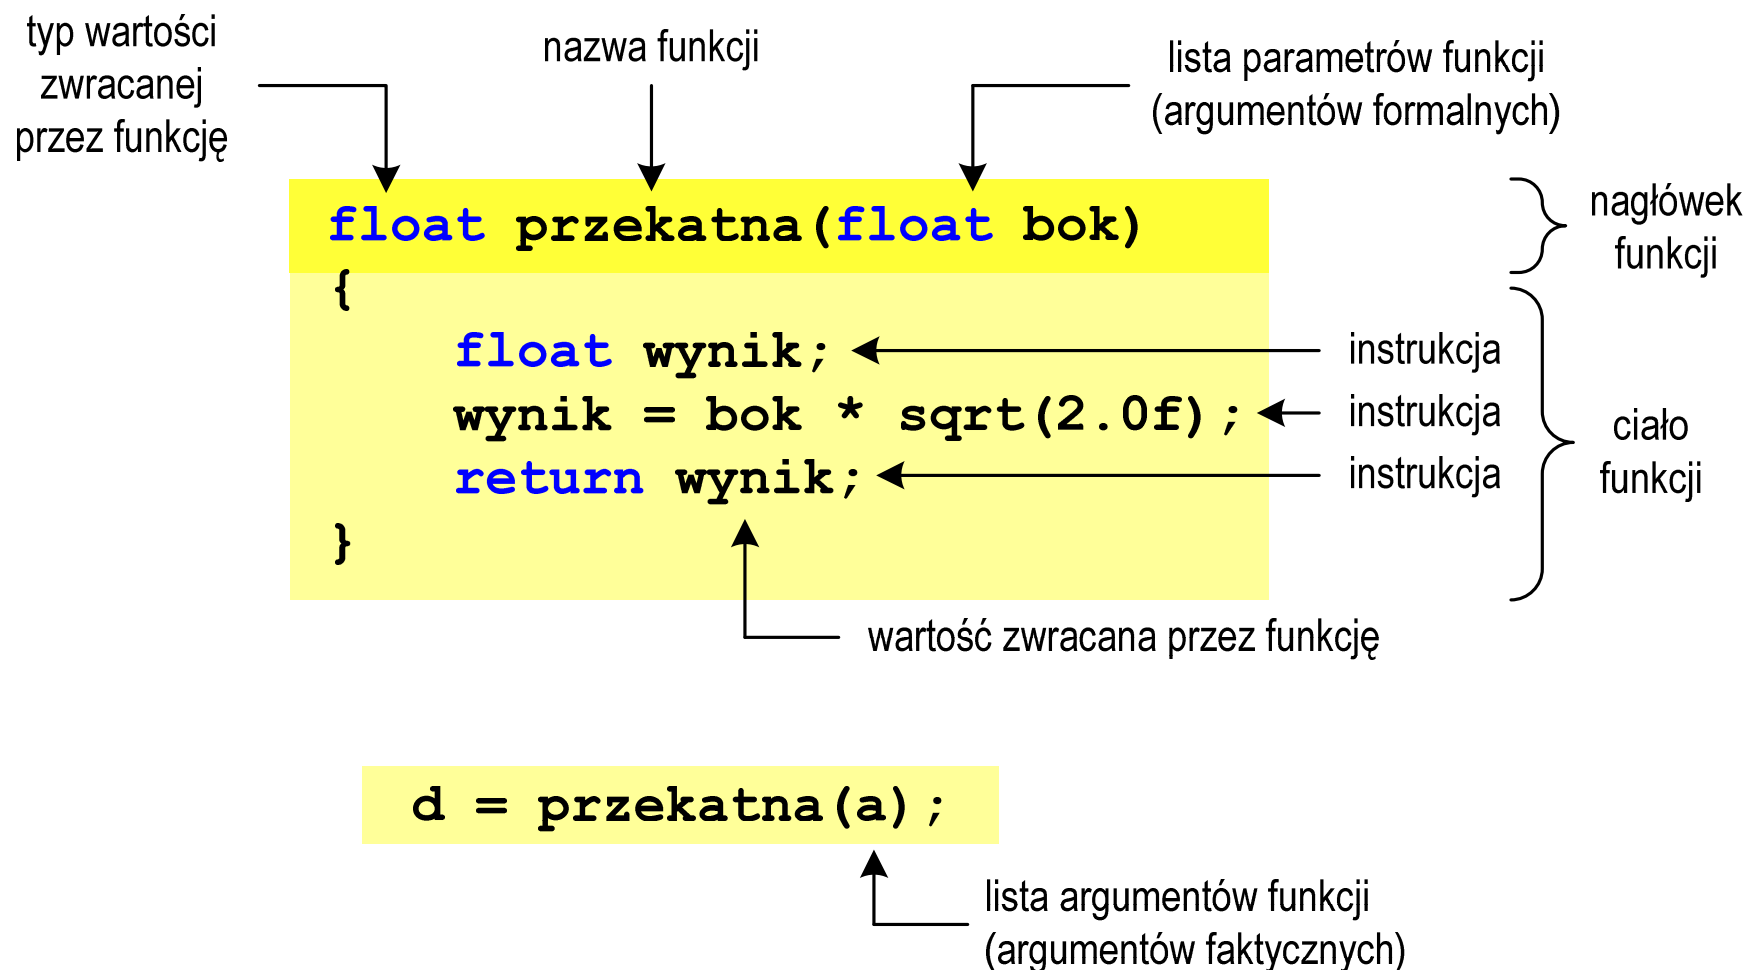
typ wartości zwracanej przez funkcję

nazwa funkcji

lista parametrów funkcji (argumentów formalnych)

float przekatna(float bok)
{
float wynik;
wynik = bok * sqrt(2.0f);
return wynik;
}

nagłówek funkcji

instrukcja

instrukcja

instrukcja

ciało funkcji

wartość zwracana przez funkcję

d = przekatna(a);

lista argumentów funkcji (argumentów faktycznych)